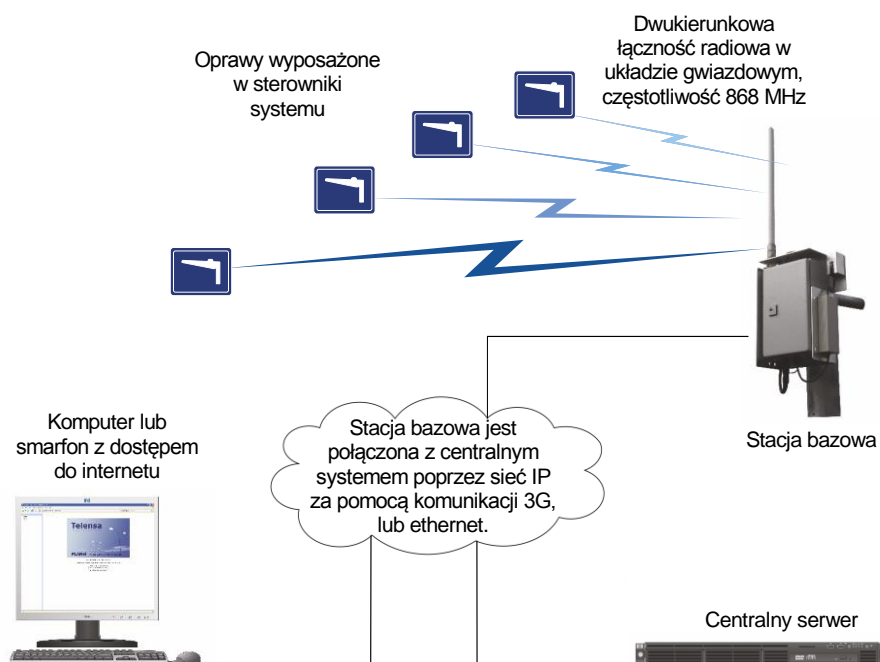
Dwukierunkowa łączność radiowa w układzie gwiazdowym, częstotliwość 868 MHz

Oprawy wyposażone w sterowniki systemu

Stacja bazowa jest połączona z centralnym systemem poprzez sieć IP za pomocą komunikacji 3G, lub ethernet.

Komputer lub smarfon z dostępem do internetu

Telensa

Stacja bazowa

Centralny serwer